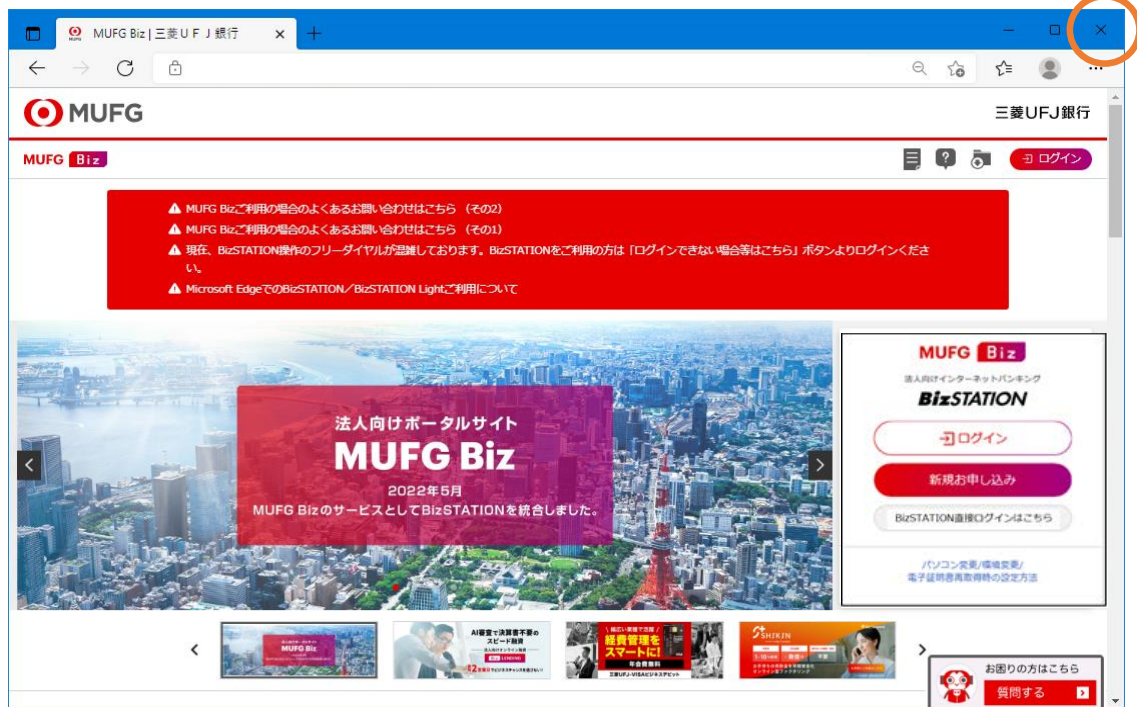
MUFG Biz | 三菱ＵＦＪ銀行

MUFG

三菱UFJ銀行

MUFG Biz

ログイン

MUFG Bizご利用の場合のよくあるお問い合わせはこちら（その2）

MUFG Bizご利用の場合のよくあるお問い合わせはこちら（その1）

現在、BizSTATION操作のフリーダイヤルが混雑しております。BizSTATIONをご利用の方は「ログインできない場合等はこちら」ボタンよりログインください。

Microsoft EdgeでのBizSTATION／BizSTATION Lightご利用について

法人向けポータルサイト
MUFG Biz
2022年5月
MUFG BizのサービスとしてBizSTATIONを統合しました。

MUFG Biz
法人向けインターネットバンキング
BizSTATION
ログイン
新規お申し込み
BizSTATION直接ログインはこちら
パソコン変更/環境変更/
電子証明書再取得時の設定方法

MUFG Biz
AI審査で決算書不要のスピード融資
経費管理をスマートに!
年会費無料
三菱UFJ-VISAビジネスデビット
SHIKIN

お困りの方はこちら
質問する